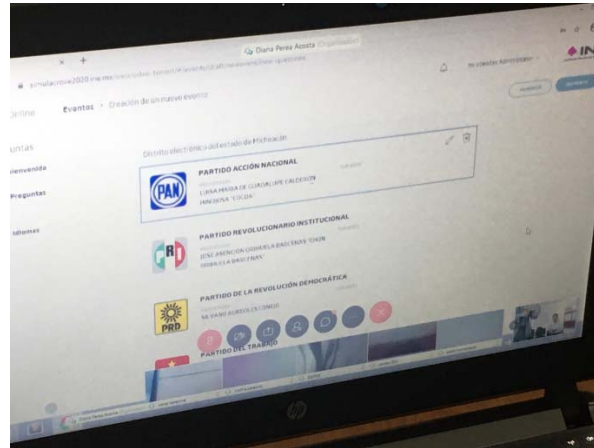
Diana Perea Acosta

simulacrovo2020.ine.mx

INE

Eventos > Creación de un nuevo evento

untas
ienvenida
Preguntas
Idiomas

Distrito electoral del estado de Michoacán

PAN
PARTIDO ACCIÓN NACIONAL
LUISA MARIA DE GUADALUPE CALDERON HINOJOSA "COCOA"

PRI
PARTIDO REVOLUCIONARIO INSTITUCIONAL
JOSE ASCENCION ORIHUELA BARCENAS "CHON ORIHUELA BARCENAS"

PRD
PARTIDO DE LA REVOLUCIÓN DEMOCRÁTICA

PARTIDO DEL TRABAJO

hp